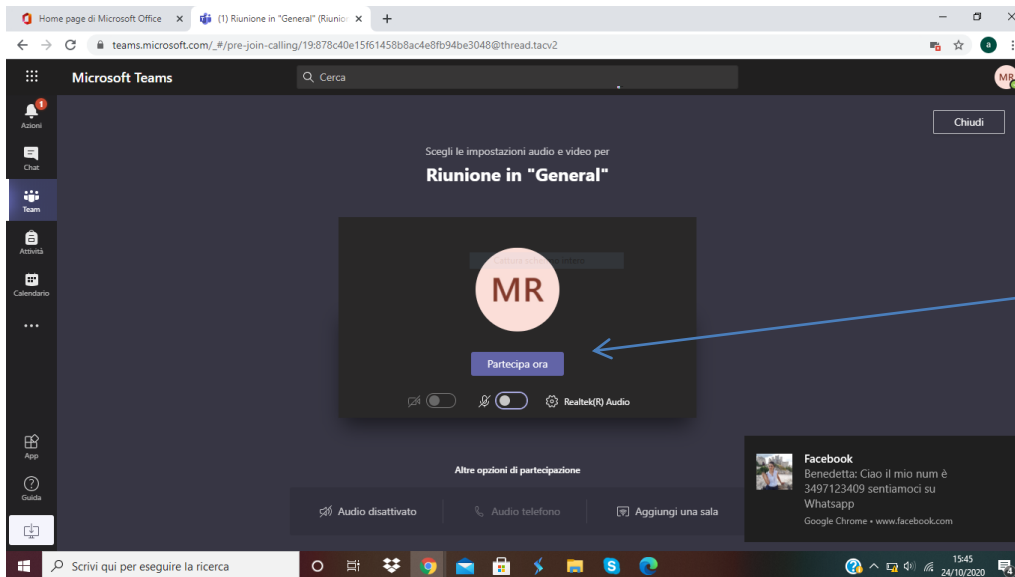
Home page di Microsoft Office ×
(1) Riunione in "General" (Riunio ×
+

teams.microsoft.com/_#/pre-join-calling/19:878c40e15f61458b8ac4e8fb94be3048@thread.tacv2

Microsoft Teams
Cerca
MR

1
Azioni
Chat
Team
Attività
Calendario
...
App
Guida

Chiudi

Scegli le impostazioni audio e video per
Riunione in "General"

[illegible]

MR

Partecipa ora

Realtek(R) Audio

Altre opzioni di partecipazione

Audio disattivato
Audio telefono
Aggiungi una sala

Facebook
Benedetta: Ciao il mio num è 3497123409 sentiamoci su Whatsapp
Google Chrome • www.facebook.com

Scrivi qui per eseguire la ricerca

15:45
24/10/2020
4